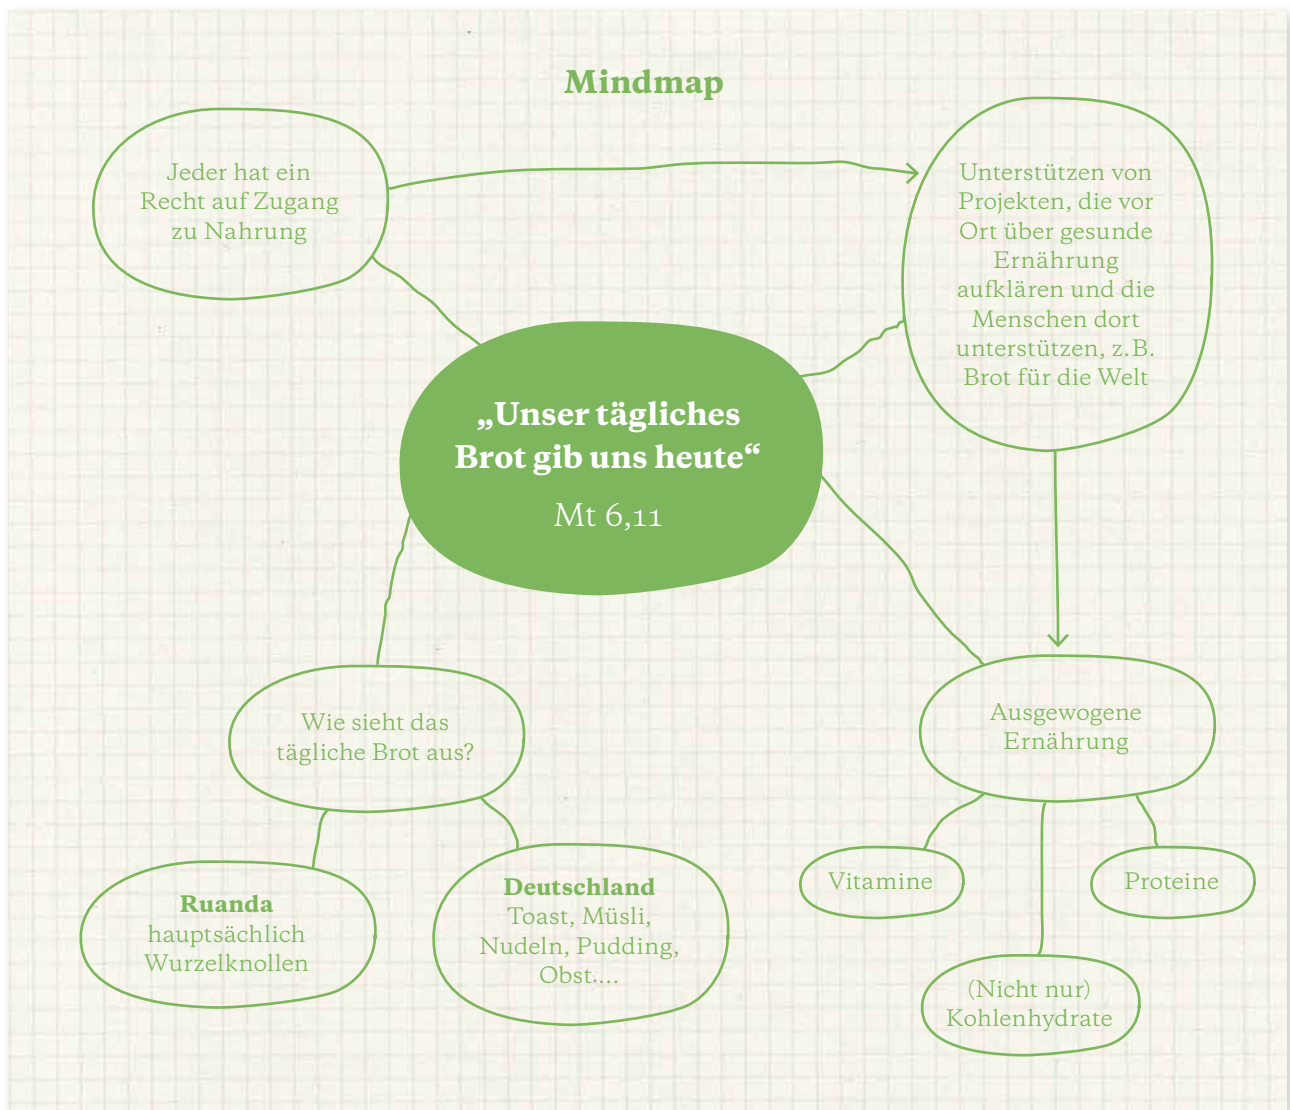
Mindmap

Jeder hat ein Recht auf Zugang zu Nahrung

Unterstützen von Projekten, die vor Ort über gesunde Ernährung aufklären und die Menschen dort unterstützen, z. B. Brot für die Welt

„Unser tägliches Brot gib uns heute“
Mt 6,11

Wie sieht das tägliche Brot aus?

Ausgewogene Ernährung

Ruanda
hauptsächlich Wurzelknollen

Deutschland
Toast, Müsli, Nudeln, Pudding, Obst....

Vitamine

Proteine

(Nicht nur) Kohlenhydrate